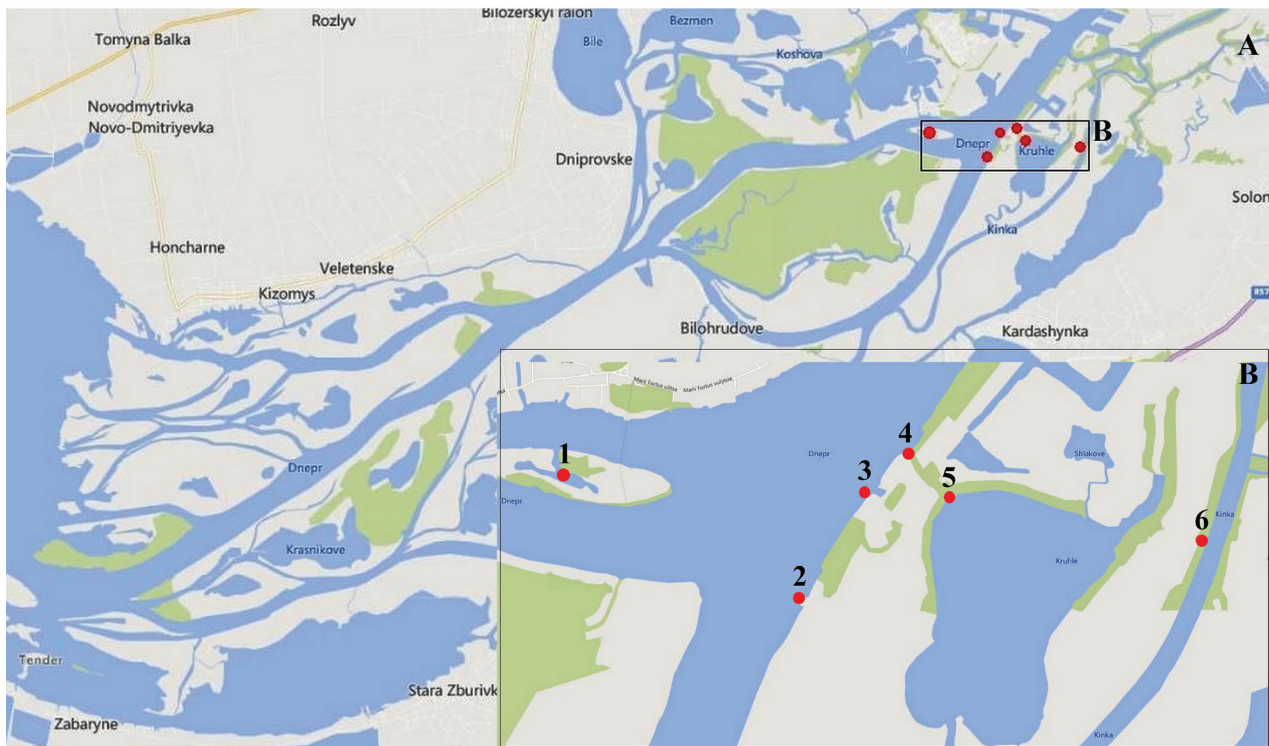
Rozlyv
Bilozerskyi raion
Bezmen
Tomyna Balka
Bile
Koshova
A
Novodmytrivka
Novo-Dmitriyevka
B
Dnepr
Kruhle
Dniprovske
Solon
Kinka
Honcharne
Veletenske
R57
Kizomys
Bilohrudove
Kardashynka
Dnepr
Krasnikove
Tender
Stara Zbурivk
Zabaryne
B
Marii Fortus vulytsia
Marii Fortus vulytsia
1
Dnepr
4
Dnepr
3
5
Shlakove
6
Kinka
Kruhle
2
Kinka